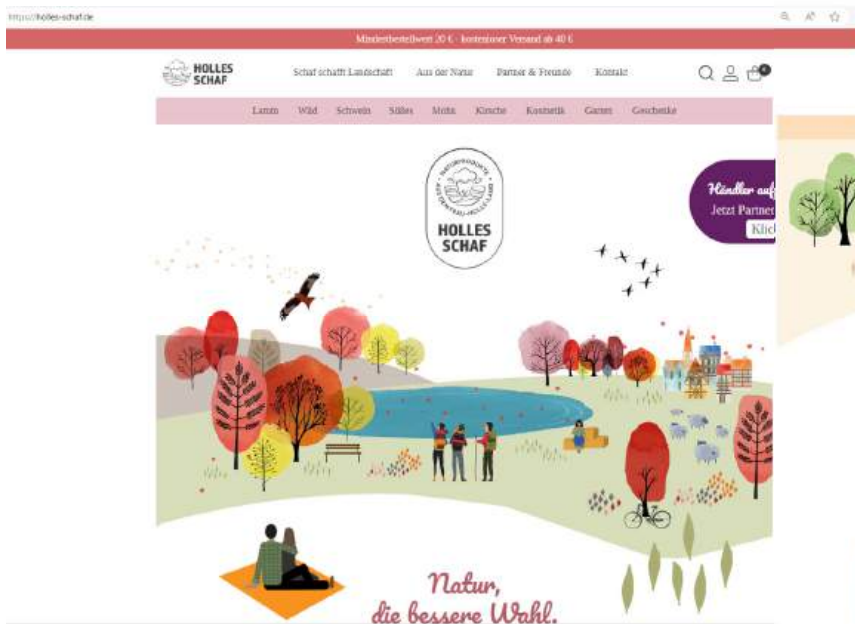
https://holles-schaf.de

Mindestbestellwert 20 € · kostenloser Versand ab 40 €

HOLLES SCHAF

Schaf schafft Landschaft Aus der Natur Partner & Freunde Kontakt

0

Lamm Wild Schwein Süßes Mohn Kirsche Kosmetik Garten Geschenke

NATURPRODUKTE AUS DER FRAU-HOLLE-LAND

HOLLES SCHAF

Händler auf

Jetzt Partner

Klic

Natur, die bessere Wahl.